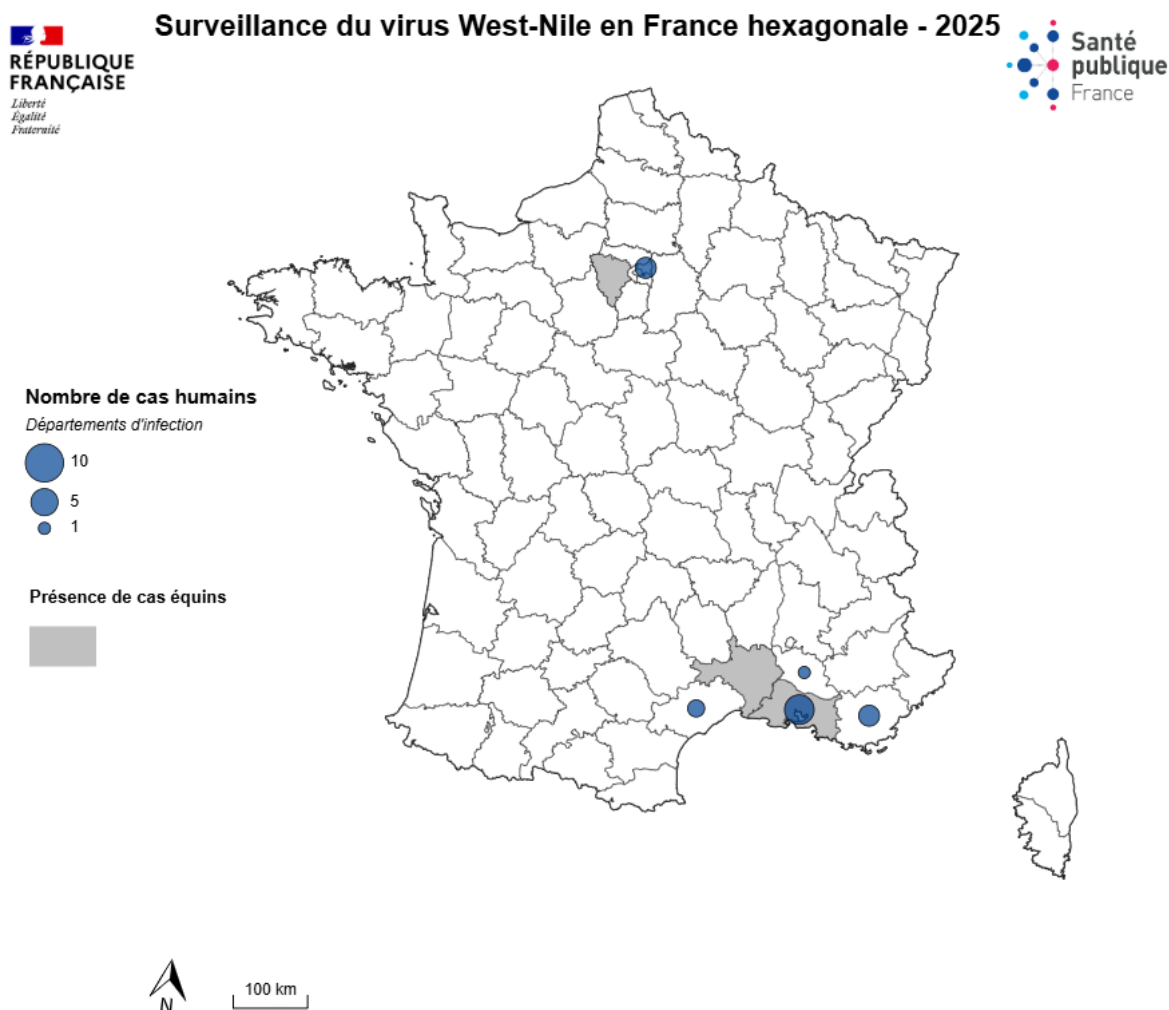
RÉPUBLIQUE FRANÇAISE
Liberté
Égalité
Fraternité

Surveillance du virus West-Nile en France hexagonale - 2025

Santé publique France

Nombre de cas humains
Départements d'infection
10
5
1

Présence de cas équins

N
100 km